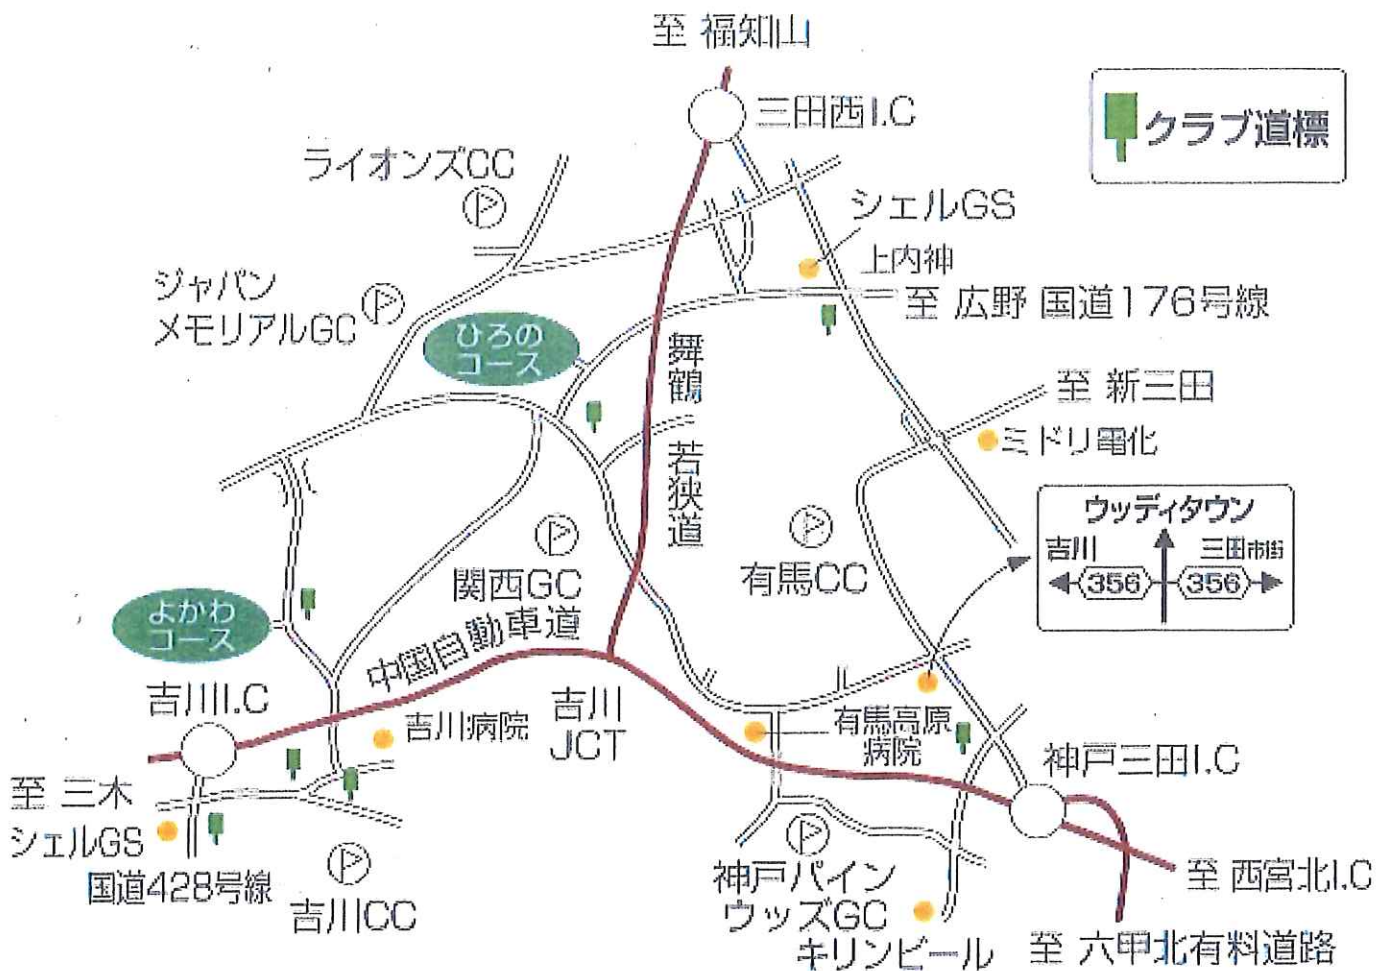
至 福知山

三田西I.C

クラブ道標

ライオンズCC

シェルGS

上内神

ジャパン
メモリアルGC

至 広野 国道176号線

ひろの
コース

舞鶴

至 新三田

ミドリ電化

若狭道

ウッディタウン
吉川
三田市街
356
356

関西GC

有馬CC

よかわ
コース

中国自動車道

吉川I.C

吉川病院

吉川
JCT

有馬高原
病院

神戸三田I.C

至 三木

シェルGS

国道428号線

吉川CC

神戸パイン
ウッズGC

キリンビール

至 西宮北I.C

至 六甲北有料道路